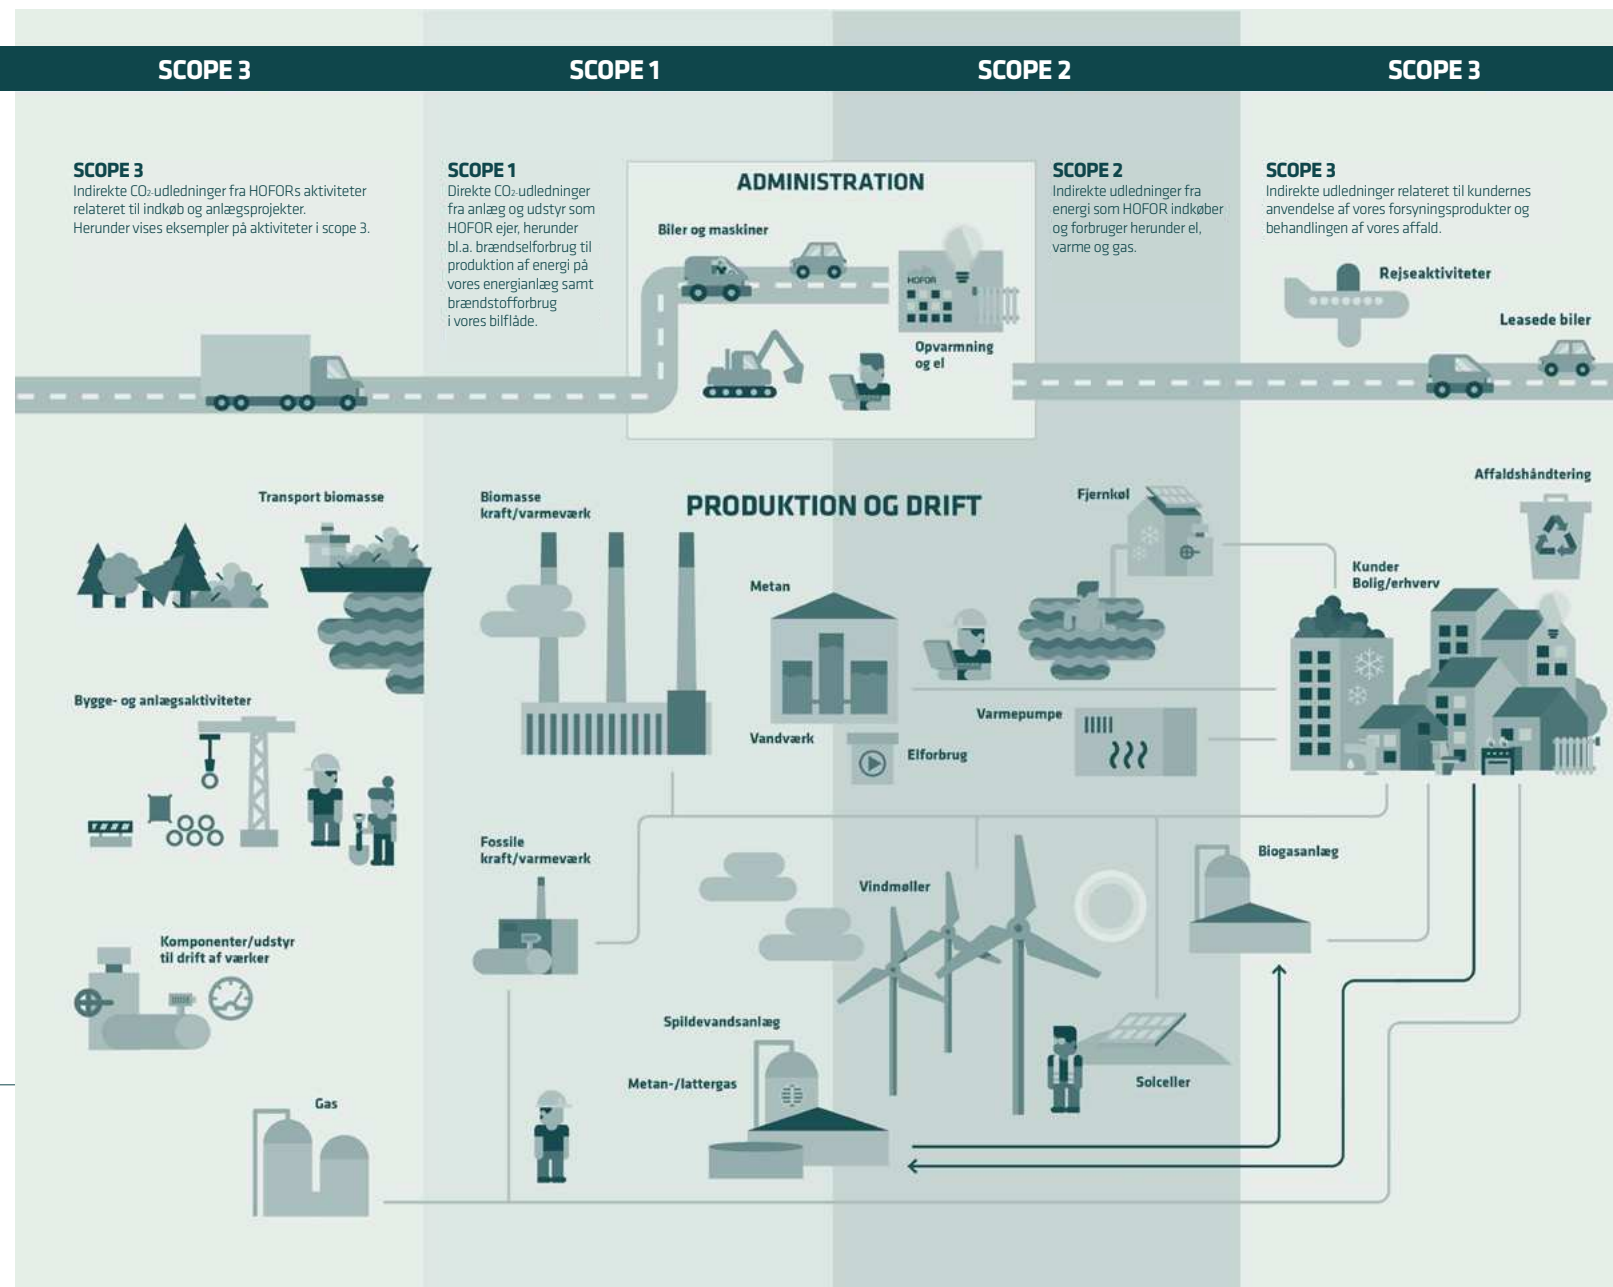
SCOPE 3

SCOPE 1

SCOPE 2

SCOPE 3

SCOPE 3
Indirekte $CO_2$-udledninger fra HOFORs aktiviteter relateret til indkøb og anlægsprojekter. Herunder vises eksempler på aktiviteter i scope 3.

SCOPE 1
Direkte $CO_2$-udledninger fra anlæg og udstyr som HOFOR ejer, herunder bl.a. brændselforbrug til produktion af energi på vores energianlæg samt brændstofforbrug i vores bilflåde.

ADMINISTRATION

Biler og maskiner

HOFOR

Opvarmning og el

SCOPE 2
Indirekte udledninger fra energi som HOFOR indkøber og forbruger herunder el, varme og gas.

SCOPE 3
Indirekte udledninger relateret til kundernes anvendelse af vores forsyningsprodukter og behandlingen af vores affald.

Rejseaktiviteter

Leasede biler

Transport biomasse

Biomasse kraft/varmeværk

PRODUKTION OG DRIFT

Fjernkøl

Affaldshåndtering

Metan

Kunder Bolig/erhverv

Bygge- og anlægsaktiviteter

Varmepumpe

Vandværk

Elforbrug

Fossile kraft/varmeværk

Biogasanlæg

Vindmøller

Komponenter/udstyr til drift af værker

Spildevandsanlæg

Metan-/lattergas

Solceller

Gas